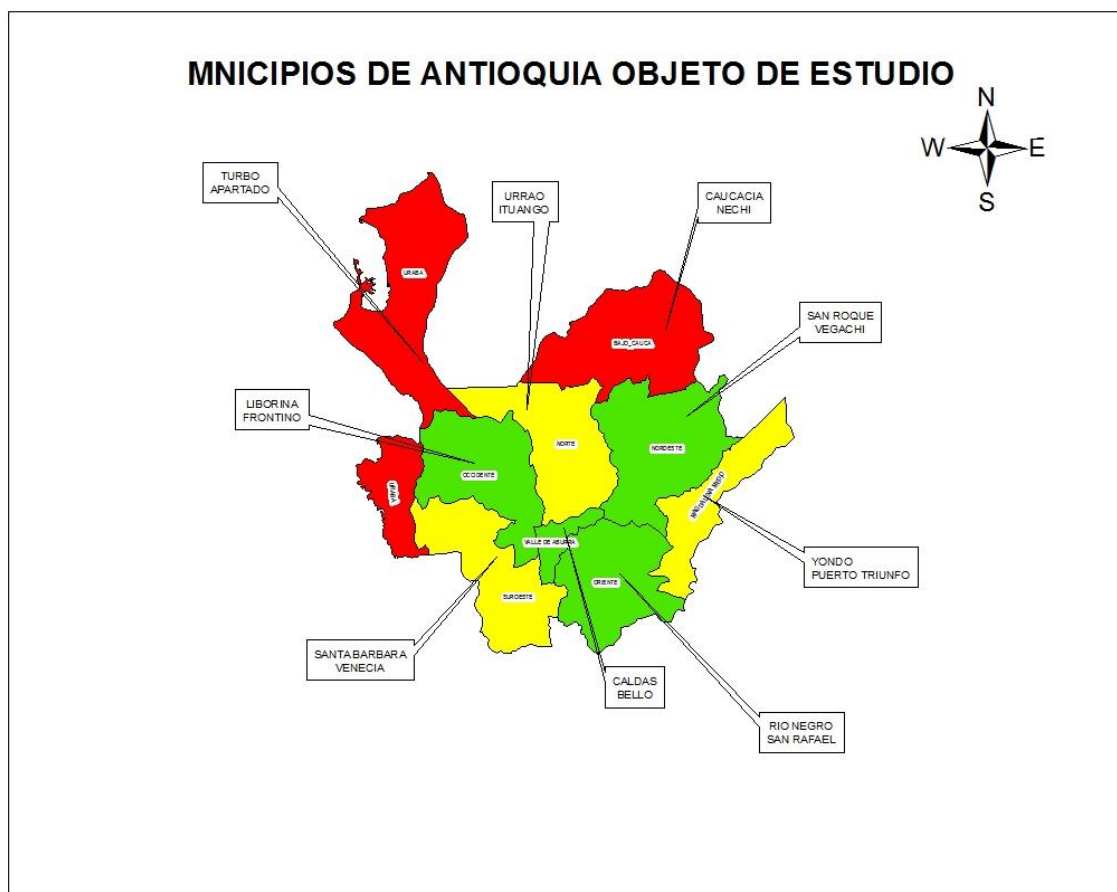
MNICIPIOS DE ANTIOQUIA OBJETO DE ESTUDIO

N
W
E
S

TURBO
APARTADO

URRAO
ITUANGO

CAUCACIA
NECHI

SAN ROQUE
VEGACHI

LIBORINA
FRONTINO

URABA

BAJO_CAUCA

NORTE

NORDESTE

OCCIDENTE

URABA

MAGDALENA MEDIO

VALLE DE ABURRA

SUROESTE

ORIENTE

YONDO
PUERTO TRIUNFO

SANTA BARBARA
VENECIA

CALDAS
BELLO

RIO NEGRO
SAN RAFAEL